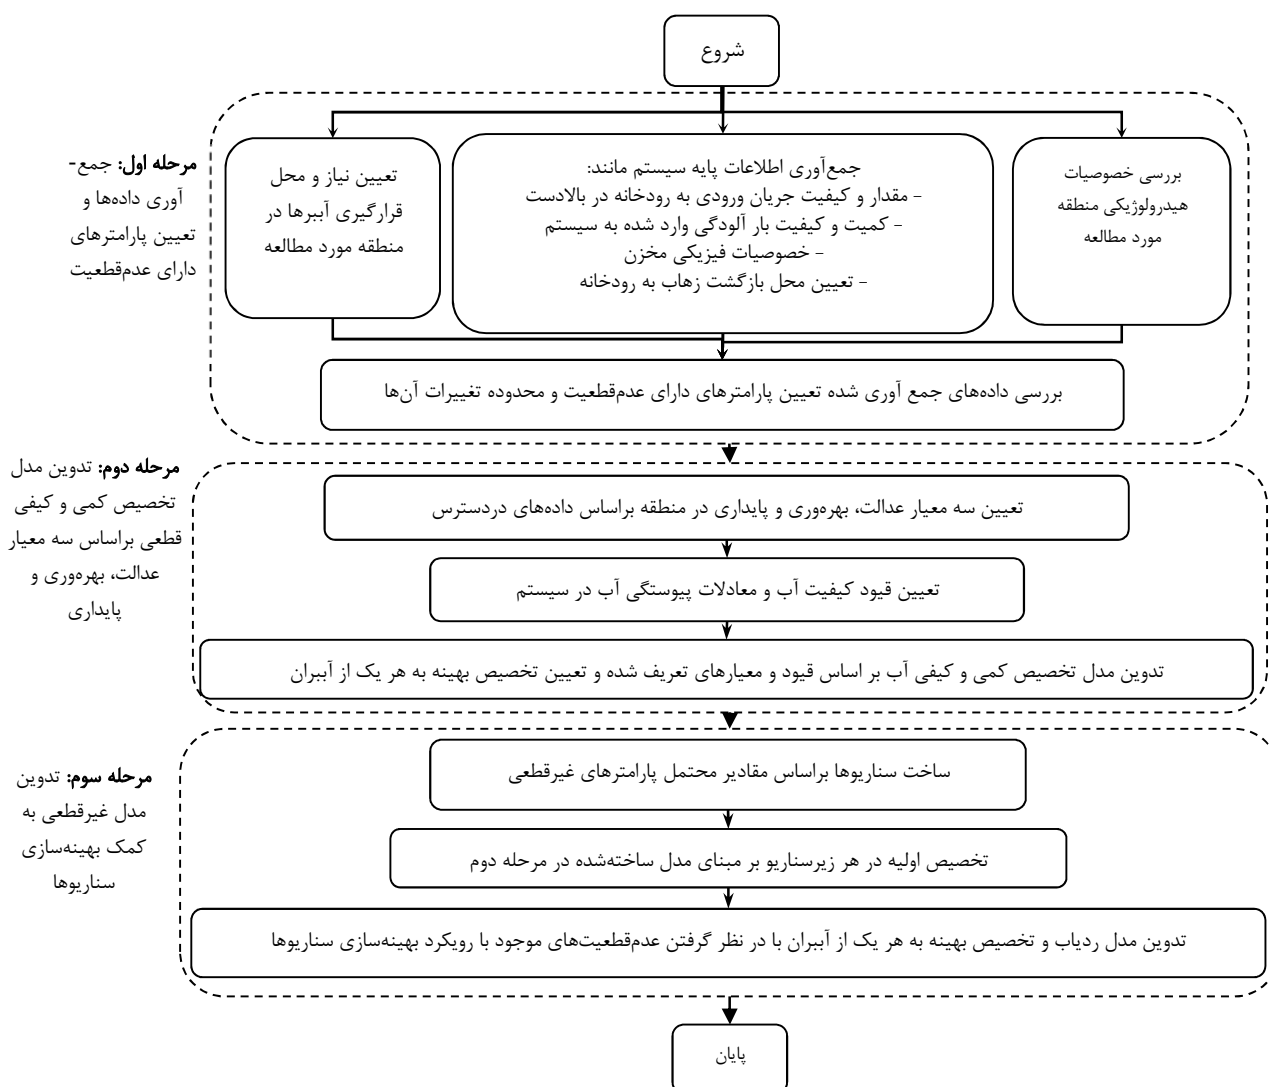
شروع

مرحله اول: جمع‌آوری داده‌ها و تعیین پارامترهای دارای عدم‌قطعیت

بررسی خصوصیات هیدرولوژیکی منطقه مورد مطالعه

جمع‌آوری اطلاعات پایه سیستم مانند:
- مقدار و کیفیت جریان ورودی به رودخانه در بالادست
- کمیت و کیفیت بار آلودگی وارد شده به سیستم
- خصوصیات فیزیکی مخزن
- تعیین محل بازگشت زهاب به رودخانه

تعیین نیاز و محل قرارگیری آببرها در منطقه مورد مطالعه

بررسی داده‌های جمع آوری شده تعیین پارامترهای دارای عدم‌قطعیت و محدوده تغییرات آن‌ها

مرحله دوم: تدوین مدل تخصیص کمی و کیفی قطعی براساس سه معیار عدالت، بهره‌وری و پایداری

تعیین سه معیار عدالت، بهره‌وری و پایداری در منطقه براساس داده‌های دردسترس

تعیین قیود کیفیت آب و معادلات پیوستگی آب در سیستم

تدوین مدل تخصیص کمی و کیفی آب بر اساس قیود و معیارهای تعریف شده و تعیین تخصیص بهینه به هر یک از آببران

مرحله سوم: تدوین مدل غیرقطعی به کمک بهینه‌سازی سناریوها

ساخت سناریوها براساس مقادیر محتمل پارامترهای غیرقطعی

تخصیص اولیه در هر زیرسناریو بر مبنای مدل ساخته‌شده در مرحله دوم

تدوین مدل ردیاب و تخصیص بهینه به هر یک از آببران با در نظر گرفتن عدم‌قطعیت‌های موجود با رویکرد بهینه‌سازی سناریوها

پایان